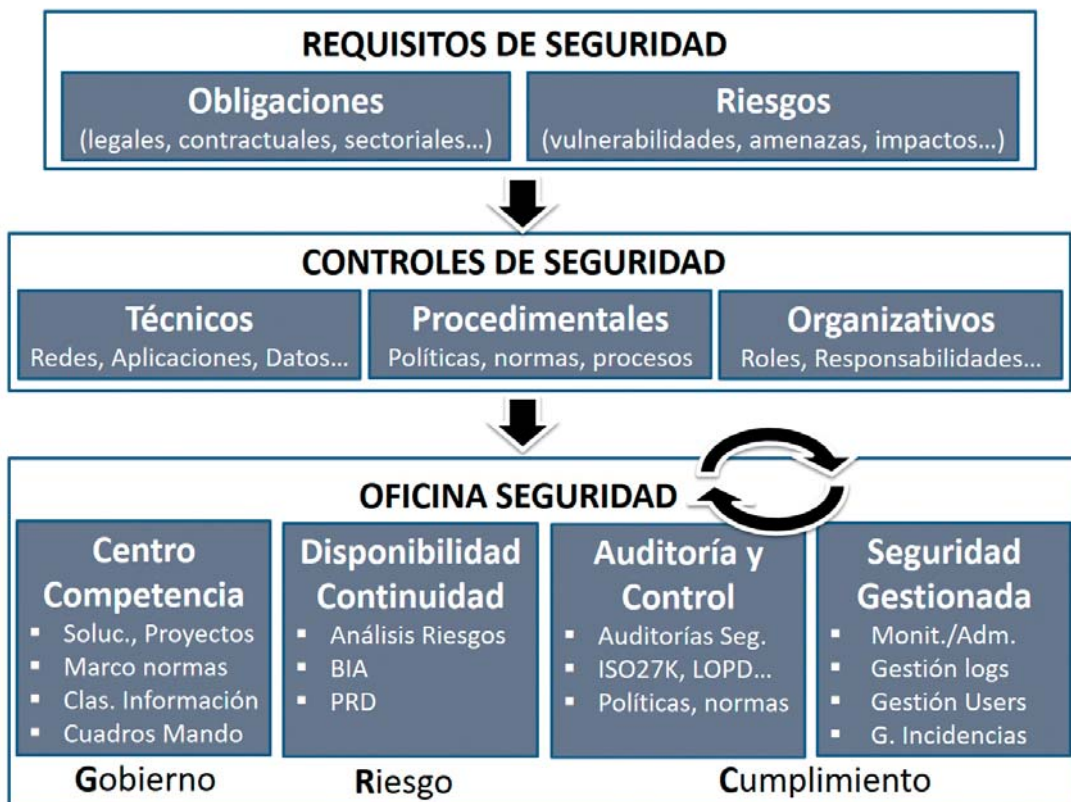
REQUISITOS DE SEGURIDAD

Obligaciones
(legales, contractuales, sectoriales…)

Riesgos
(vulnerabilidades, amenazas, impactos…)

CONTROLES DE SEGURIDAD

Técnicos
Redes, Aplicaciones, Datos…

Procedimentales
Políticas, normas, procesos

Organizativos
Roles, Responsabilidades…

OFICINA SEGURIDAD

Centro Competencia
- Soluc., Proyectos
- Marco normas
- Clas. Información
- Cuadros Mando

Disponibilidad Continuidad
- Análisis Riesgos
- BIA
- PRD

Auditoría y Control
- Auditorías Seg.
- ISO27K, LOPD…
- Políticas, normas

Seguridad Gestionada
- Monit./Adm.
- Gestión logs
- Gestión Users
- G. Incidencias

Gobierno

Riesgo

Cumplimiento